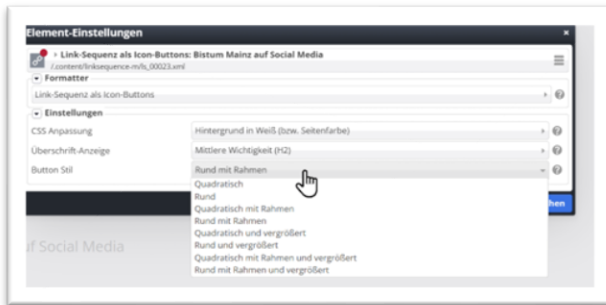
Element-Einstellungen

×

Link-Sequenz als Icon-Buttons: Bistum Mainz auf Social Media
/.content/linksequence-m/ls_00023.xml

Formatter

Link-Sequenz als Icon-Buttons

Einstellungen

| CSS Anpassung | Hintergrund in Weiß (bzw. Seitenfarbe) |
|---|---|
| Überschrift-Anzeige | Mittlere Wichtigkeit (H2) |
| Button Stil | Rund mit Rahmen |

Quadratisch
Rund
Quadratisch mit Rahmen
Rund mit Rahmen
Quadratisch und vergrößert
Rund und vergrößert
Quadratisch mit Rahmen und vergrößert
Rund mit Rahmen und vergrößert

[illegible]hen

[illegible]f Social Media